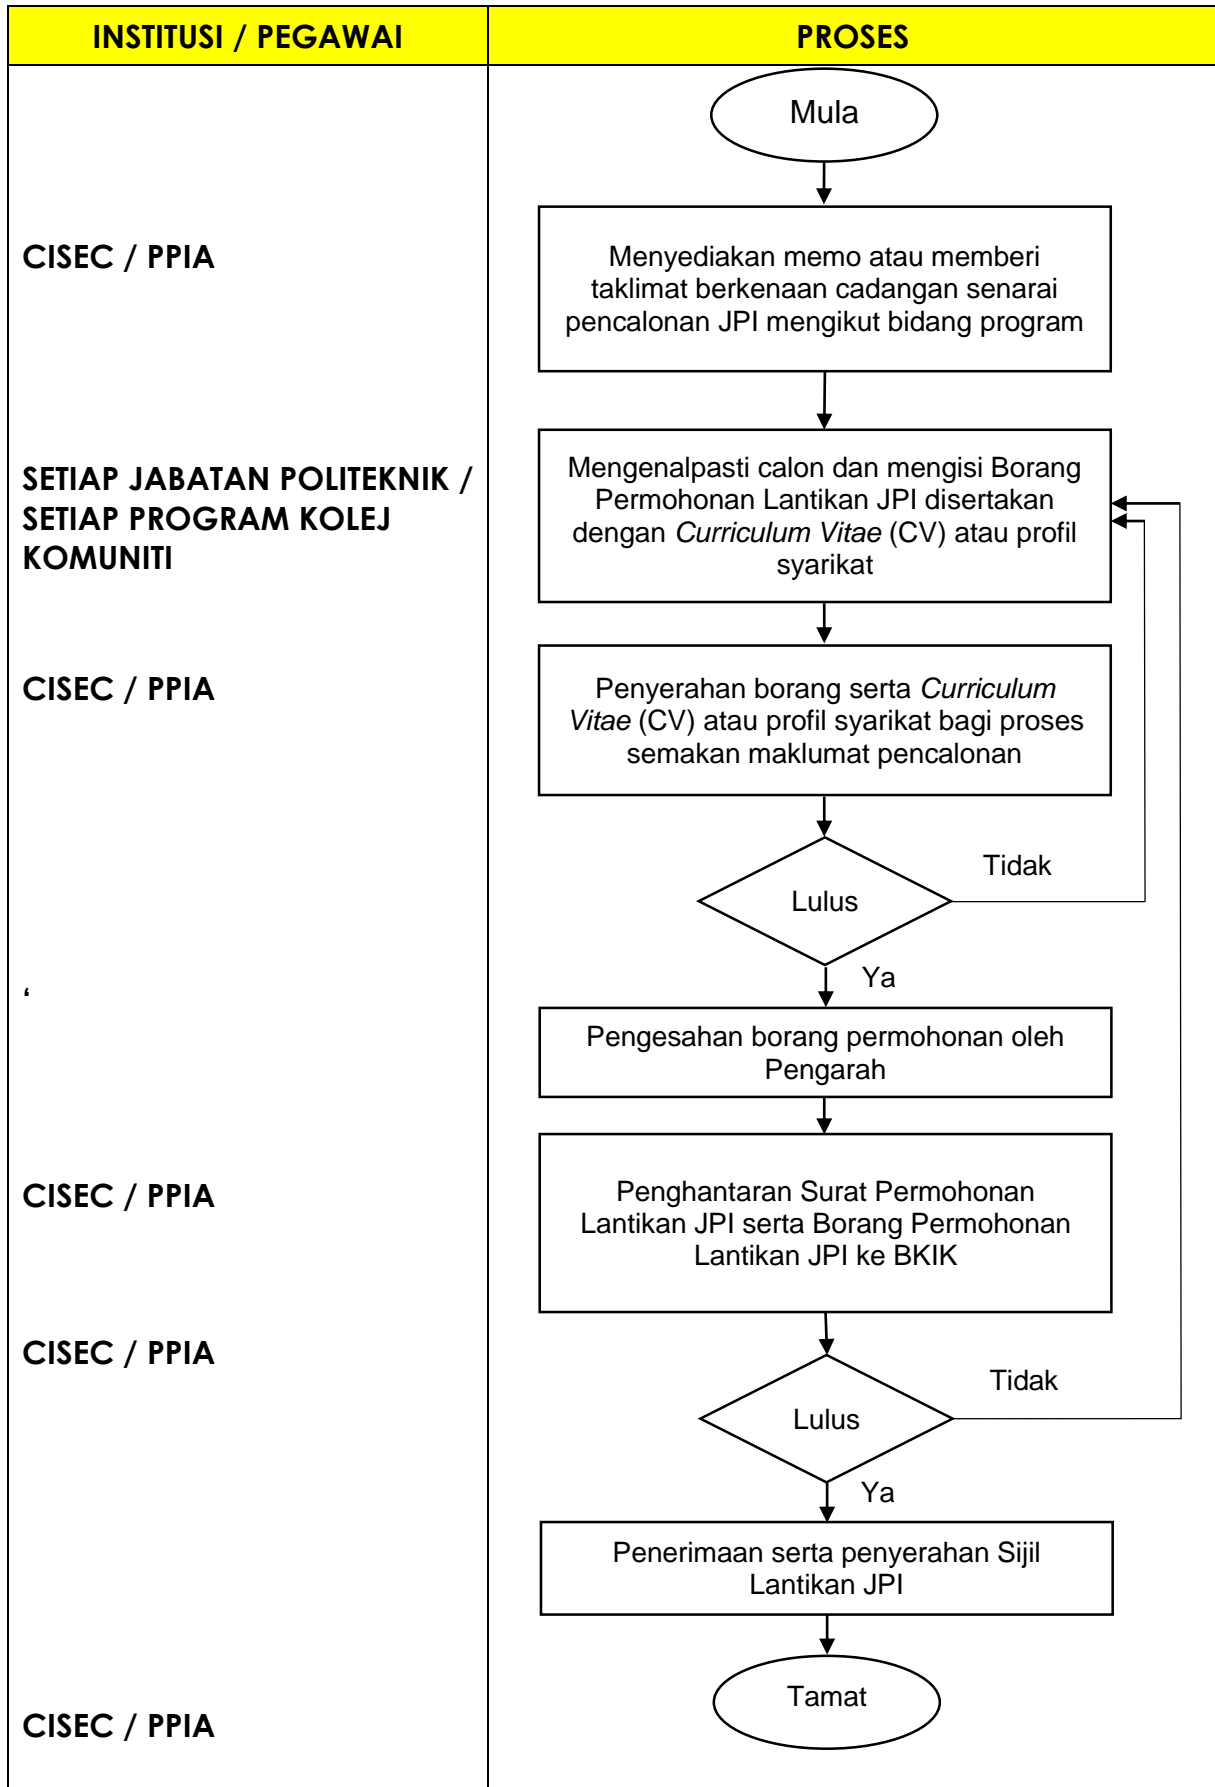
| INSTITUSI / PEGAWAI | PROSES |
|---|---|
| | Mula |
| CISEC / PPIA | Menyediakan memo atau memberi taklimat berkenaan cadangan senarai pencalonan JPI mengikut bidang program |
| SETIAP JABATAN POLITEKNIK / SETIAP PROGRAM KOLEJ KOMUNITI | Mengenalpasti calon dan mengisi Borang Permohonan Lantikan JPI disertakan dengan *Curriculum Vitae* (CV) atau profil syarikat |
| CISEC / PPIA | Penyerahan borang serta *Curriculum Vitae* (CV) atau profil syarikat bagi proses semakan maklumat pencalonan |
| | Lulus — Tidak / Ya |
| ‘ | Pengesahan borang permohonan oleh Pengarah |
| CISEC / PPIA | Penghantaran Surat Permohonan Lantikan JPI serta Borang Permohonan Lantikan JPI ke BKIK |
| CISEC / PPIA | Lulus — Tidak / Ya |
| | Penerimaan serta penyerahan Sijil Lantikan JPI |
| CISEC / PPIA | Tamat |